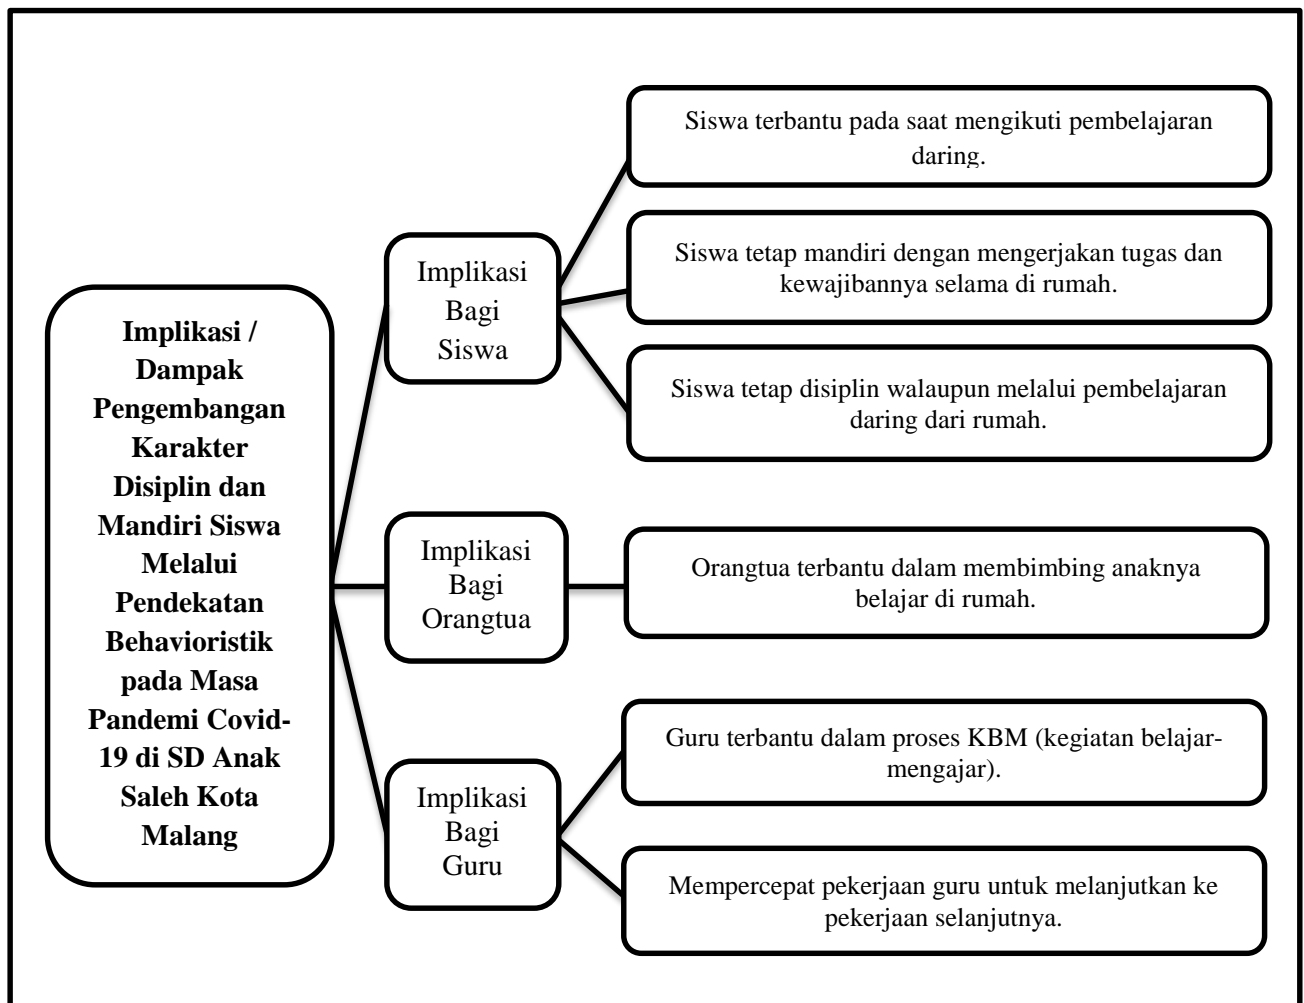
Implikasi / Dampak Pengembangan Karakter Disiplin dan Mandiri Siswa Melalui Pendekatan Behavioristik pada Masa Pandemi Covid-19 di SD Anak Saleh Kota Malang

Implikasi Bagi Siswa

Siswa terbantu pada saat mengikuti pembelajaran daring.

Siswa tetap mandiri dengan mengerjakan tugas dan kewajibannya selama di rumah.

Siswa tetap disiplin walaupun melalui pembelajaran daring dari rumah.

Implikasi Bagi Orangtua

Orangtua terbantu dalam membimbing anaknya belajar di rumah.

Implikasi Bagi Guru

Guru terbantu dalam proses KBM (kegiatan belajar-mengajar).

Mempercepat pekerjaan guru untuk melanjutkan ke pekerjaan selanjutnya.